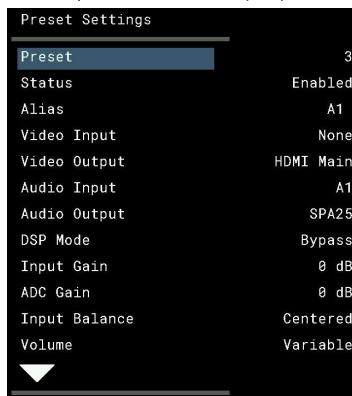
Preset Settings

| | |
|---|---|
| Preset | 3 |
| Status | Enabled |
| Alias | A1 |
| Video Input | None |
| Video Output | HDMI Main |
| Audio Input | A1 |
| Audio Output | SPA25 |
| DSP Mode | Bypass |
| Input Gain | 0 dB |
| ADC Gain | 0 dB |
| Input Balance | Centered |
| Volume | Variable |